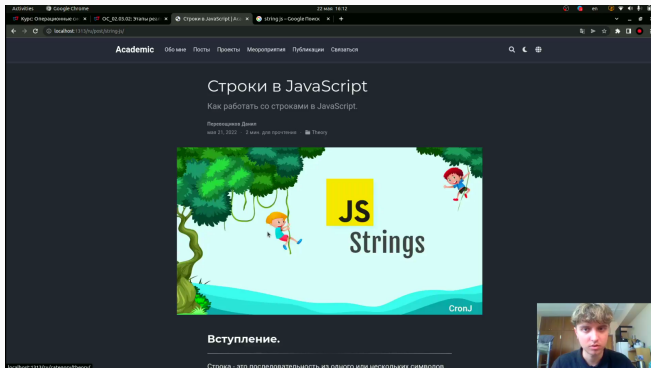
Activities Google Chrome 22 мая 16:12

Курс: Операционные си ✕ | ОС_02.03.02: Этапы разр ✕ | Строки в JavaScript | Aca ✕ | string js - Google Поиск ✕ | +

localhost:1313/ru/post/strings-js/

Academic Обо мне Посты Проекты Мероприятия Публикации Связаться

Строки в JavaScript

Как работать со строками в JavaScript.

Первакцинеев Даниil
мая 21, 2022 · 2 мин. для прочтения · Theory

JS
Strings
CronJ

Вступление.

Строка - это последовательность из одного или нескольких символов

localhost:1313/ru/category/theory/